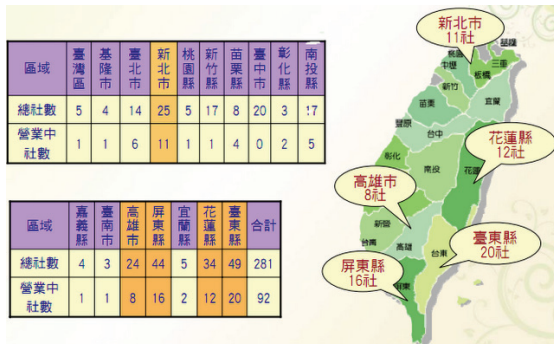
| 區域 | 臺灣區 | 基隆市 | 臺北市 | 新北市 | 桃園縣 | 新竹縣 | 苗栗縣 | 臺中市 | 彰化縣 | 南投縣 |
|---|---|---|---|---|---|---|---|---|---|---|
| 總社數 | 5 | 4 | 14 | 25 | 5 | 17 | 8 | 20 | 3 | 17 |
| 營業中社數 | 1 | 1 | 6 | 11 | 1 | 1 | 4 | 0 | 2 | 5 |

| 區域 | 嘉義縣 | 臺南市 | 高雄市 | 屏東縣 | 宜蘭縣 | 花蓮縣 | 臺東縣 | 合計 |
|---|---|---|---|---|---|---|---|---|
| 總社數 | 4 | 3 | 24 | 44 | 5 | 34 | 49 | 281 |
| 營業中社數 | 1 | 1 | 8 | 16 | 2 | 12 | 20 | 92 |

新北市 11社
花蓮縣 12社
高雄市 8社
臺東縣 20社
屏東縣 16社

基隆
桃園
三重
中壢
板橋
新竹
宜蘭
苗栗
豐原
台中
花蓮
彰化
南投
新營
台南
高雄
台東
恆春